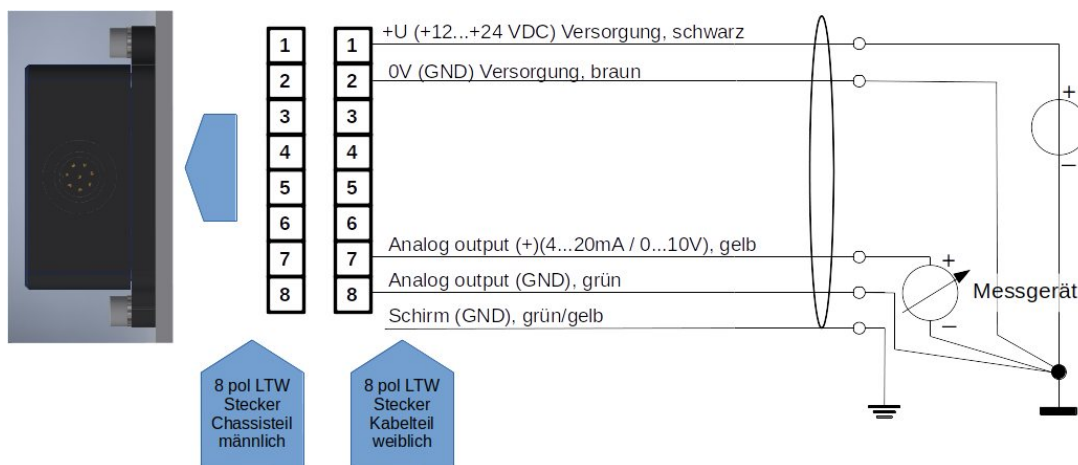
| 1 | 1 | +U (+12...+24 VDC) Versorgung, schwarz |
|---|---|---|
| 2 | 2 | 0V (GND) Versorgung, braun |
| 3 | 3 | |
| 4 | 4 | |
| 5 | 5 | |
| 6 | 6 | |
| 7 | 7 | Analog output (+)(4...20mA / 0...10V), gelb |
| 8 | 8 | Analog output (GND), grün |
| | | Schirm (GND), grün/gelb |

+
−
+
−
Messgerät

8 pol LTW Stecker Chassisteil männlich

8 pol LTW Stecker Kabelteil weiblich